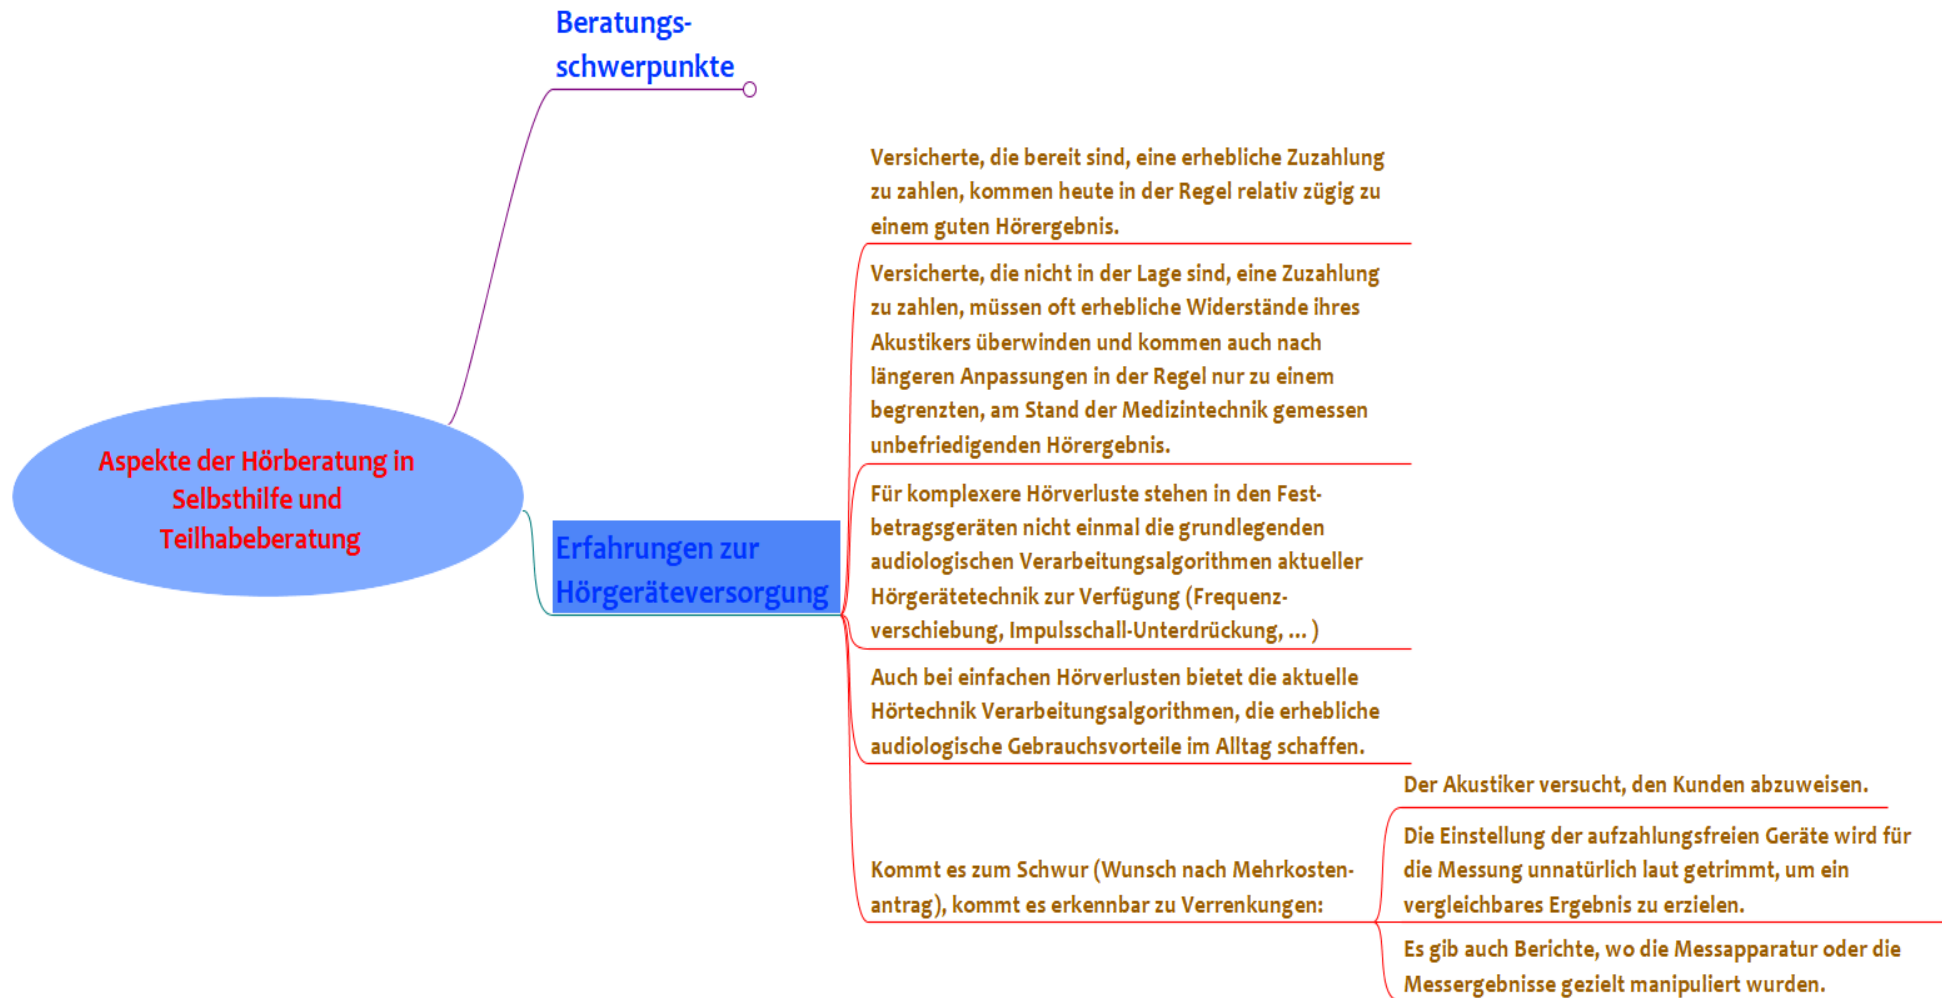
Beratungsschwerpunkte

Aspekte der Hörberatung in Selbsthilfe und Teilhabeberatung

Erfahrungen zur Hörgeräteversorgung

Versicherte, die bereit sind, eine erhebliche Zuzahlung zu zahlen, kommen heute in der Regel relativ zügig zu einem guten Hörergebnis.

Versicherte, die nicht in der Lage sind, eine Zuzahlung zu zahlen, müssen oft erhebliche Widerstände ihres Akustikers überwinden und kommen auch nach längeren Anpassungen in der Regel nur zu einem begrenzten, am Stand der Medizintechnik gemessen unbefriedigenden Hörergebnis.

Für komplexere Hörverluste stehen in den Festbetragsgeräten nicht einmal die grundlegenden audiologischen Verarbeitungsalgorithmen aktueller Hörgerätetechnik zur Verfügung (Frequenzverschiebung, Impulsschall-Unterdrückung, ... )

Auch bei einfachen Hörverlusten bietet die aktuelle Hörtechnik Verarbeitungsalgorithmen, die erhebliche audiologische Gebrauchsvorteile im Alltag schaffen.

Kommt es zum Schwur (Wunsch nach Mehrkostenantrag), kommt es erkennbar zu Verrenkungen:

Der Akustiker versucht, den Kunden abzuweisen.

Die Einstellung der aufzahlungsfreien Geräte wird für die Messung unnatürlich laut getrimmt, um ein vergleichbares Ergebnis zu erzielen.

Es gib auch Berichte, wo die Messapparatur oder die Messergebnisse gezielt manipuliert wurden.